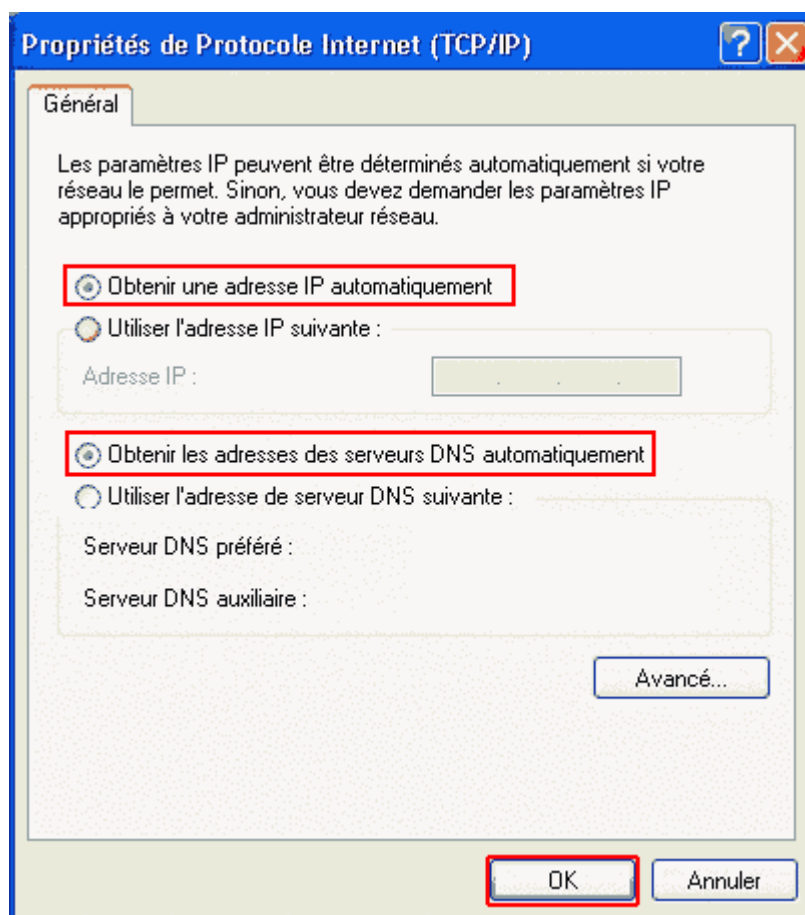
Propriétés de Protocole Internet (TCP/IP)

Général

Les paramètres IP peuvent être déterminés automatiquement si votre réseau le permet. Sinon, vous devez demander les paramètres IP appropriés à votre administrateur réseau.

Obtenir une adresse IP automatiquement

Utiliser l'adresse IP suivante :

Adresse IP :

Obtenir les adresses des serveurs DNS automatiquement

Utiliser l'adresse de serveur DNS suivante :

Serveur DNS préféré :

Serveur DNS auxiliaire :

Avancé...

OK

Annuler